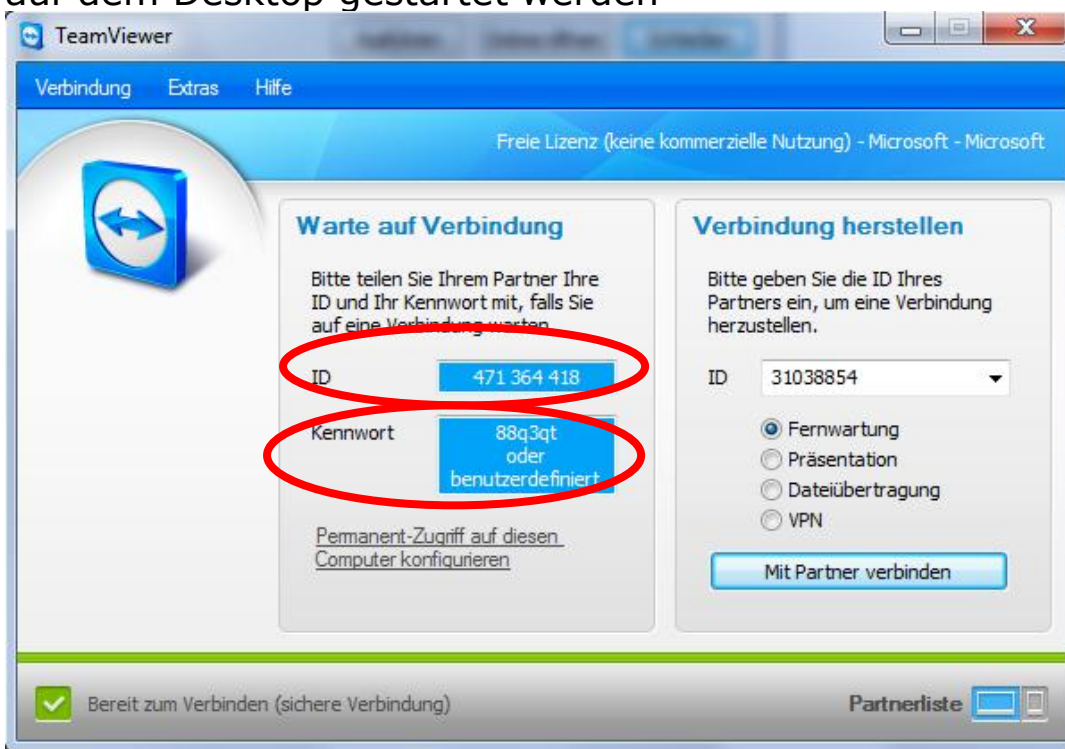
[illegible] Desktop gestartet werden

TeamViewer

Verbindung Extras Hilfe

Freie Lizenz (keine kommerzielle Nutzung) - Microsoft - Microsoft

Warte auf Verbindung

Bitte teilen Sie Ihrem Partner Ihre ID und Ihr Kennwort mit, falls Sie auf eine Verbindung warten.

ID 471 364 418

Kennwort 88q3qt oder benutzerdefiniert

Permanent-Zugriff auf diesen Computer konfigurieren

Verbindung herstellen

Bitte geben Sie die ID Ihres Partners ein, um eine Verbindung herzustellen.

ID 31038854

Fernwartung
Präsentation
Dateiübertragung
VPN

Mit Partner verbinden

Bereit zum Verbinden (sichere Verbindung)

Partnerliste